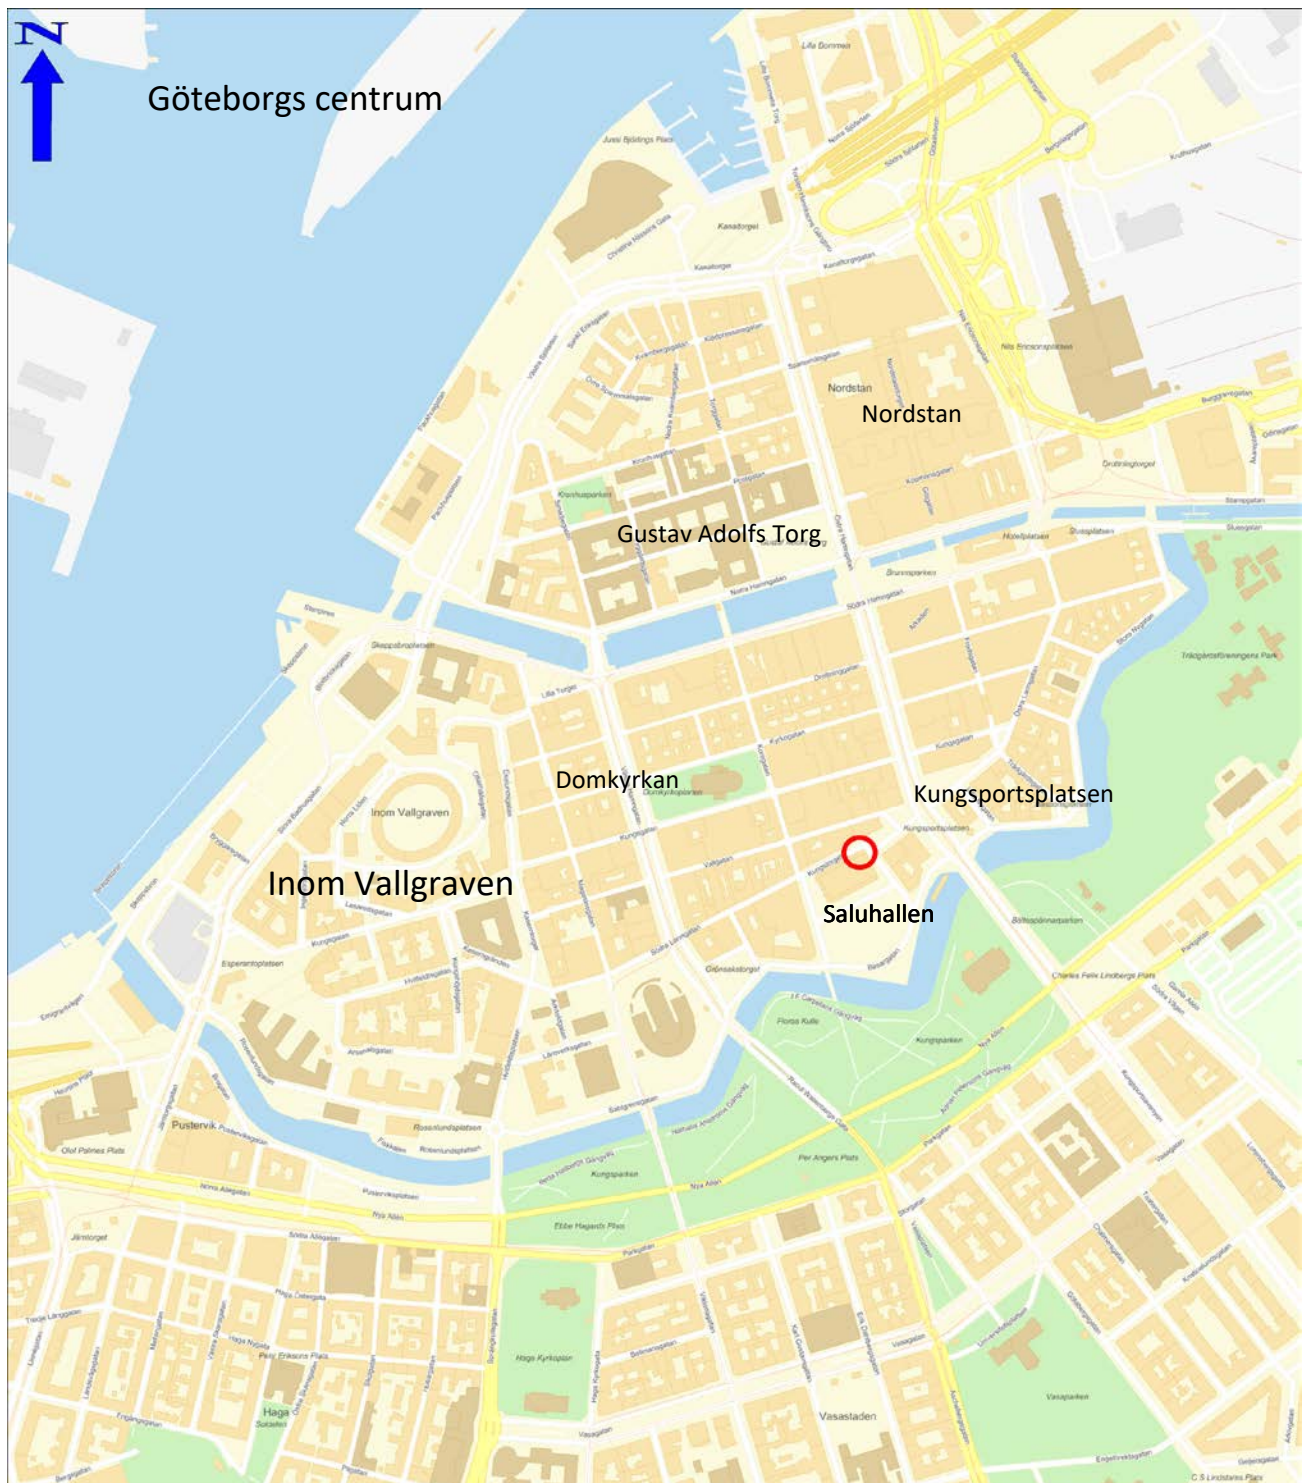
N

Göteborgs centrum

Nordstan

Nordstan

Gustav Adolfs Torg

Domkyrkan

Kungsportsplatsen

Saluhallen

Inom Vallgraven

Inom Vallgraven

Pustervik

Haga

Vasastaden

Lilla Bommen

Kanaltorget

Nils Ericsonsplatsen

Drottningtorget

Hotellplatsen

Stora Hamnkanalen

Brunnsparken

Kungsparken

Trädgårdsföreningens Park

Domkyrkoplanen

Kungsportsplatsen

Grönsakstorget

Esperantoplatsen

Olof Palmes Plats

Rosenlundsplatsen

Järntorget

Haga Kyrkoplan

Per Angers Plats

Ebbe Hagards Plan

Kungsparken

Vasaparken

C S Lindstares Plats